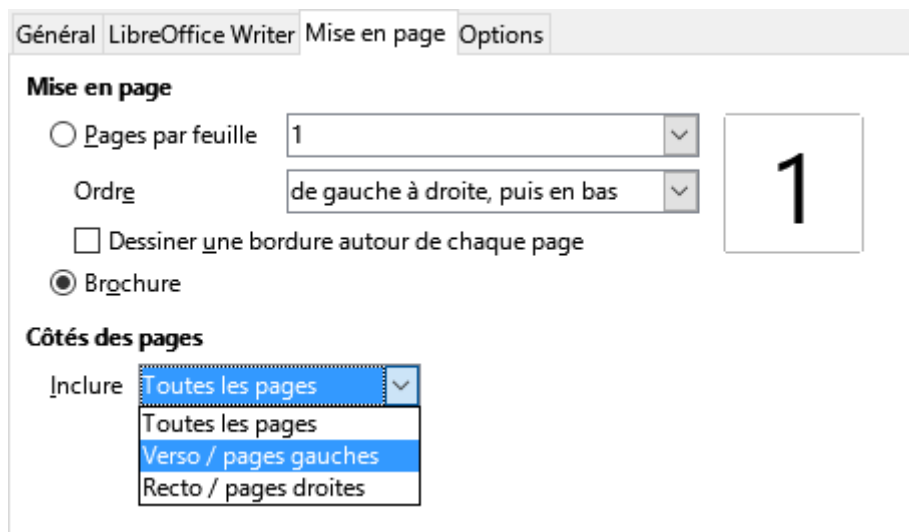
Général LibreOffice Writer Mise en page Options

Mise en page

Pages par feuille 1

Ordre de gauche à droite, puis en bas

1

Dessiner une bordure autour de chaque page

Brochure

Côtés des pages

Inclure Toutes les pages

Toutes les pages
Verso / pages gauches
Recto / pages droites